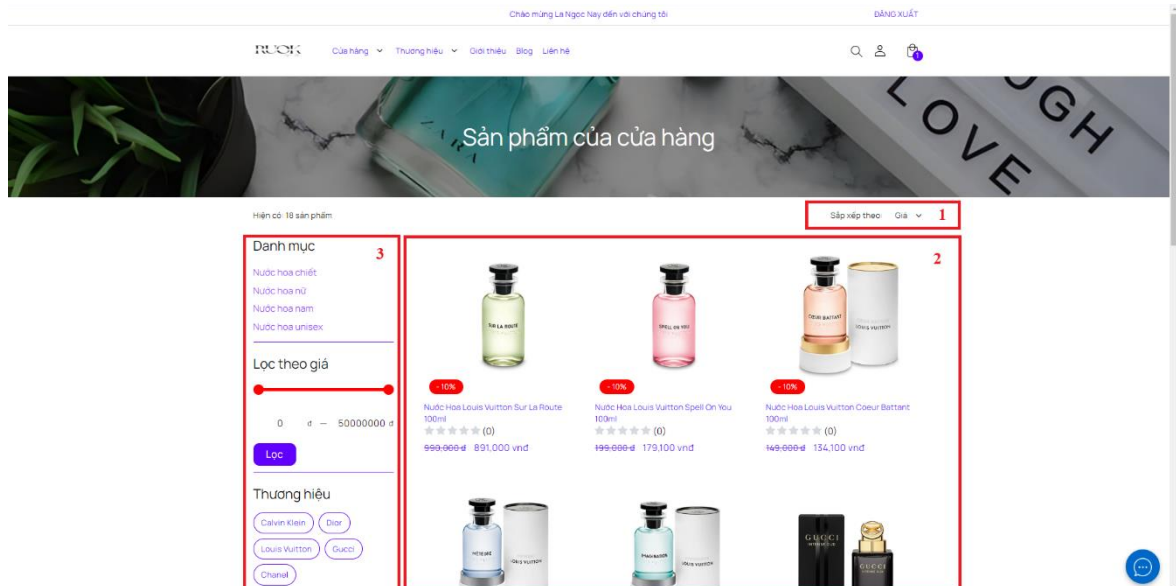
Chào mừng La Ngọc Nay đến với chúng tôi

ĐĂNG XUẤT

RUOK

Cửa hàng Thương hiệu Giới thiệu Blog Liên hệ

1

Sản phẩm của cửa hàng

LOVE

Hiện có: 18 sản phẩm

Sắp xếp theo Giá

1

Danh mục

3

Nước hoa chiết

Nước hoa nữ

Nước hoa nam

Nước hoa unisex

Lọc theo giá

0 đ — 50000000 đ

Lọc

Thương hiệu

Calvin Klein

Dior

Louis Vuitton

Gucci

Chanel

2

- 10%

Nước Hoa Louis Vuitton Sur La Route 100ml

(0)

990,000 đ 891,000 vnđ

- 10%

Nước Hoa Louis Vuitton Spell On You 100ml

(0)

199,000 đ 179,100 vnđ

- 10%

Nước Hoa Louis Vuitton Coeur Battant 100ml

(0)

149,000 đ 134,100 vnđ